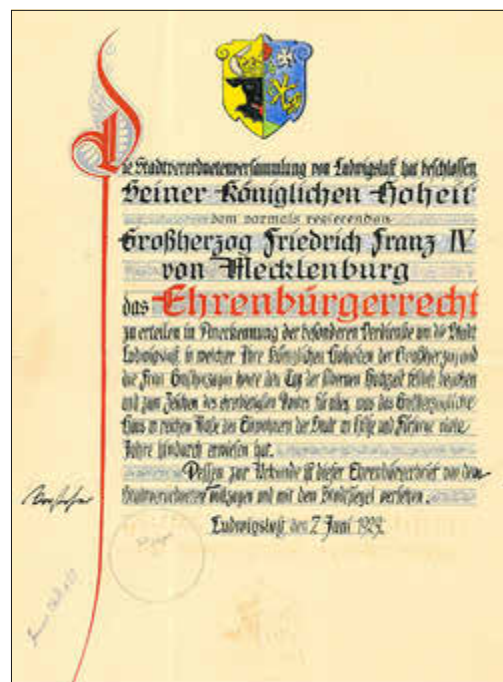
Die Stadtverordnetenversammlung von Ludwigslust hat beschlossen

Seiner Königlichen Hoheit

dem vormals regierenden

Großherzog Friedrich Franz IV

von Mecklenburg

das Ehrenbürgerrecht

zu erteilen in Anerkennung der besonderen Verdienste um die Stadt Ludwigslust, in welcher Ihre Königlichen Hoheiten der Großherzog und die Frau Großherzogin heute den Tag der silbernen Hochzeit festlich begehen und zum Zeichen des ehrerbietigen Dankes für alles, was das Großherzogliche Haus in reichem Maße den Einwohnern der Stadt an Hilfe und Fürsorge viele Jahre hindurch erwiesen hat.

Dessen zur Urkunde ist dieser Ehrenbürgerbrief von den Stadtverordneten vollzogen und mit dem Stadtsiegel versehen.

Ludwigslust, den 7. Juni 1929.

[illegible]

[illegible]